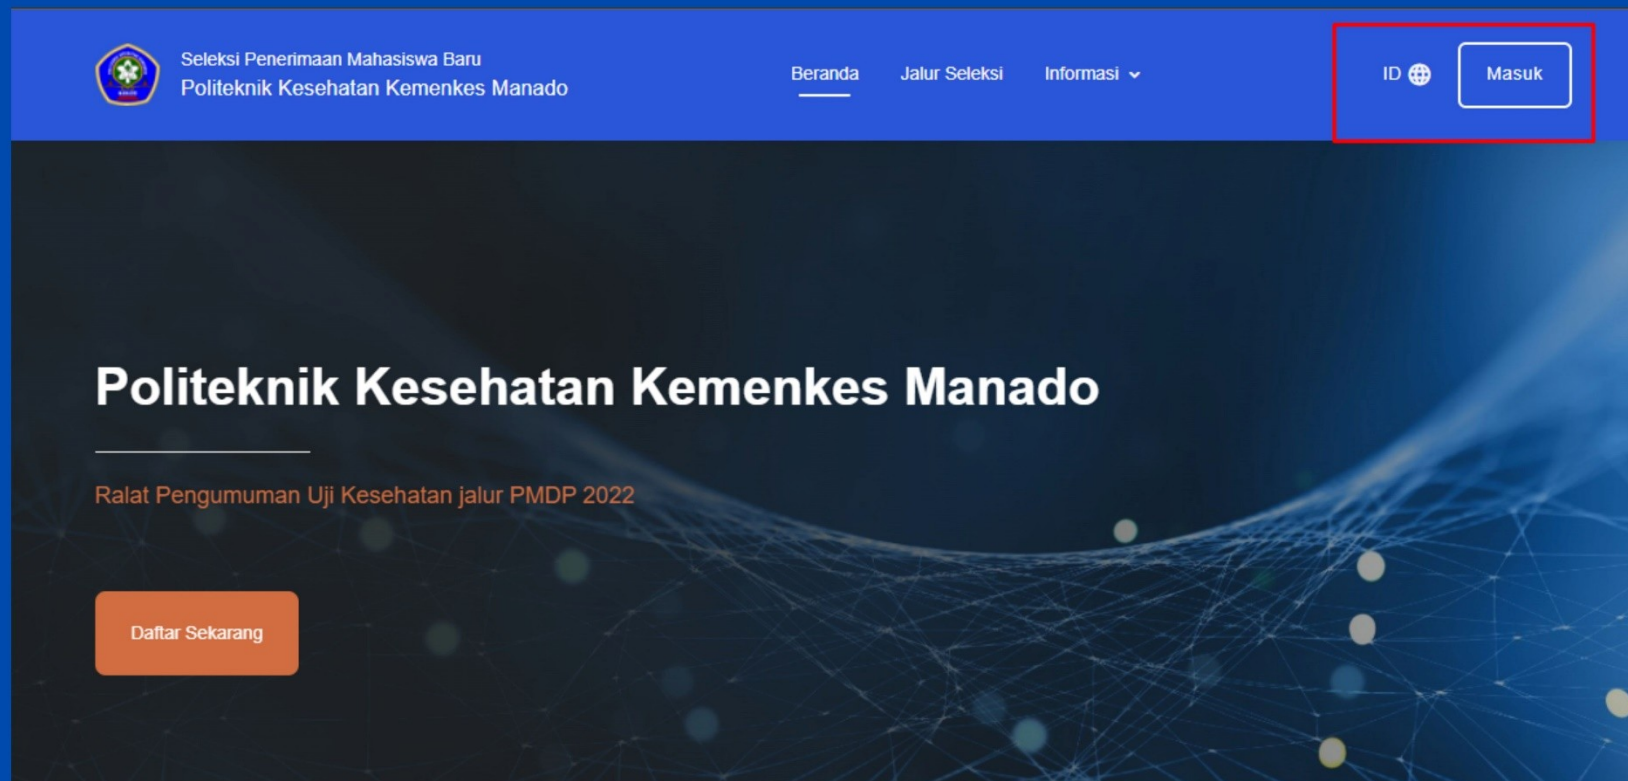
Seleksi Penerimaan Mahasiswa Baru
Politeknik Kesehatan Kemenkes Manado

Beranda Jalur Seleksi Informasi

ID Masuk

Politeknik Kesehatan Kemenkes Manado

Ralat Pengumuman Uji Kesehatan jalur PMDP 2022

Daftar Sekarang